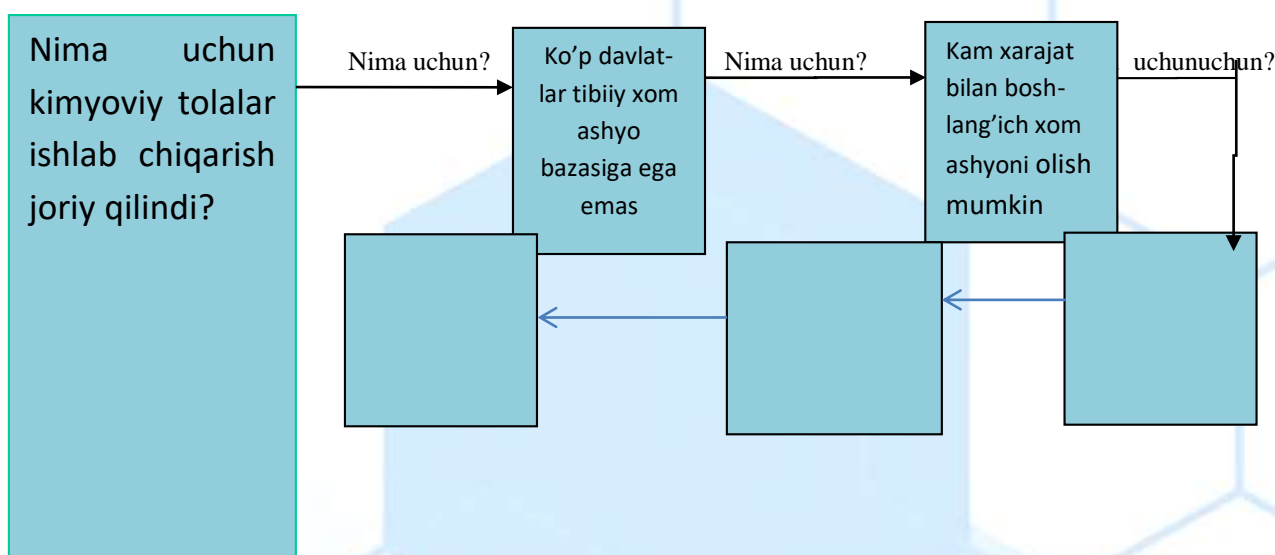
Nima uchun kimyoviy tolalar ishlab chiqarish joriy qilindi?

Nima uchun?

Ko'p davlatlar tibiiy xom ashyo bazasiga ega emas

Nima uchun?

Kam xarajat bilan boshlang'ich xom ashyoni olish mumkin

uchunuchun?